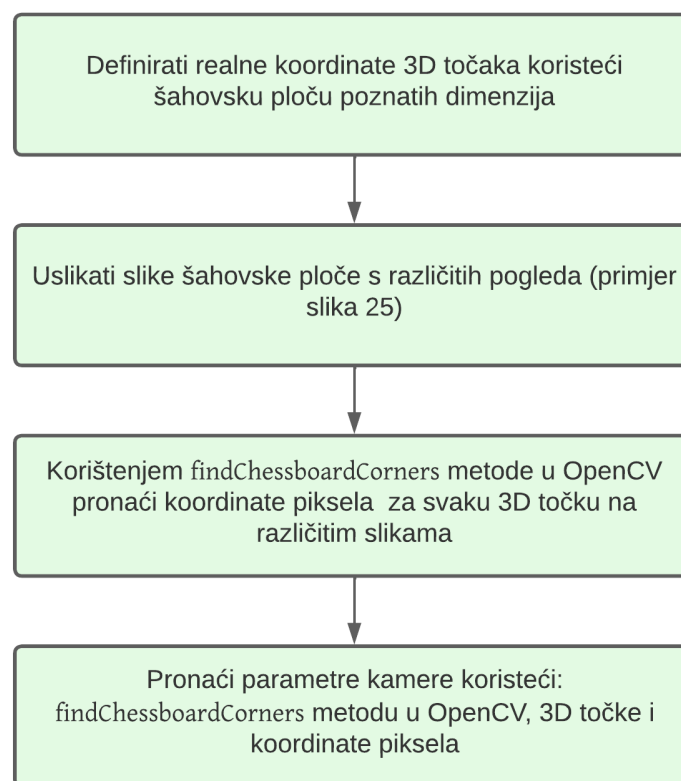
Definirati realne koordinate 3D točaka koristeći šahovsku ploču poznatih dimenzija

Uslikati slike šahovske ploče s različitih pogleda (primjer slika 25)

Korištenjem findChessboardCorners metode u OpenCV pronaći koordinate piksela za svaku 3D točku na različitim slikama

Pronaći parametre kamere koristeći: findChessboardCorners metodu u OpenCV, 3D točke i koordinate piksela